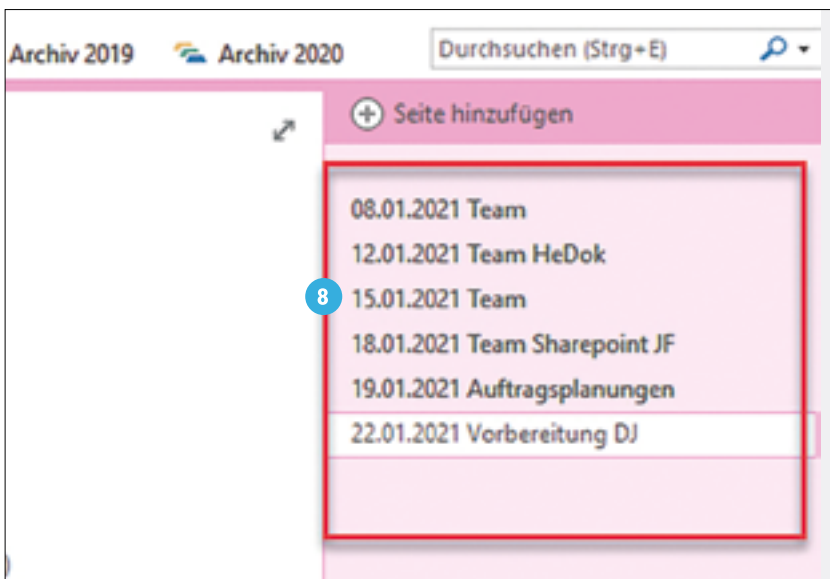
Archiv 2019 Archiv 2020 Durchsuchen (Strg+E)

Seite hinzufügen

08.01.2021 Team
12.01.2021 Team HeDok
8
15.01.2021 Team
18.01.2021 Team Sharepoint JF
19.01.2021 Auftragsplanungen
22.01.2021 Vorbereitung DJ